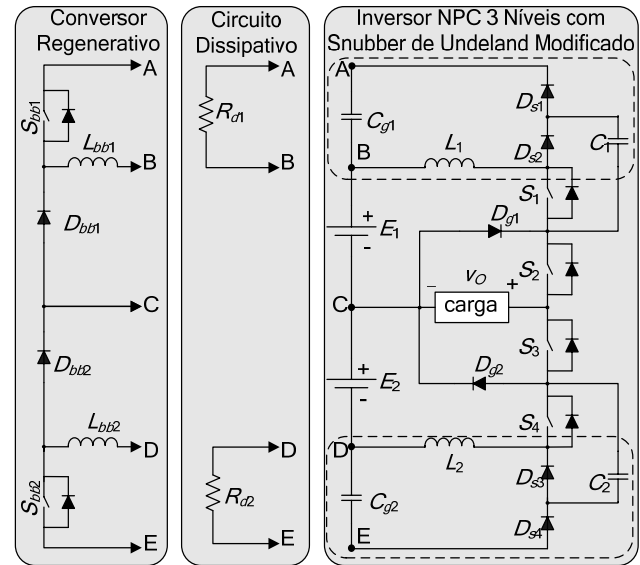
Conversor Regenerativo

A
$S_{bb1}$
$L_{bb1}$
B
$D_{bb1}$
C
$D_{bb2}$
$L_{bb2}$
D
$S_{bb2}$
E

Circuito Dissipativo

A
$R_{d1}$
B
D
$R_{d2}$
E

Inversor NPC 3 Níveis com Snubber de Undeland Modificado

A
$C_{g1}$
$D_{s1}$
B
$L_1$
$D_{s2}$
$C_1$
$S_1$
+
$E_1$
-
$D_{g1}$
$v_O$
$S_2$
C
-
+
carga
$S_3$
+
$E_2$
-
$D_{g2}$
$S_4$
D
$L_2$
$D_{s3}$
$C_2$
$C_{g2}$
E
$D_{s4}$